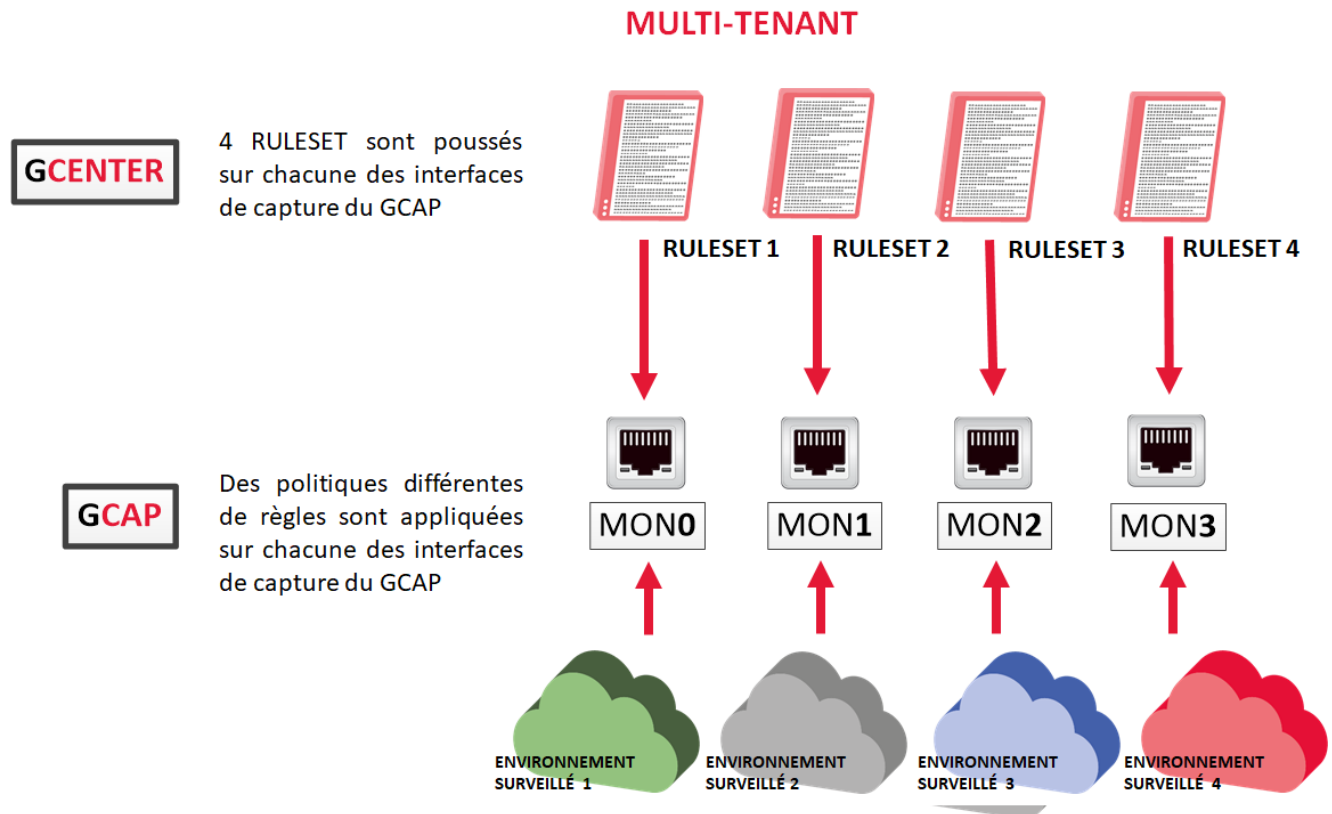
MULTI-TENANT

GCENTER

4 RULESET sont poussés sur chacune des interfaces de capture du GCAP

RULESET 1

RULESET 2

RULESET 3

RULESET 4

GCAP

Des politiques différentes de règles sont appliquées sur chacune des interfaces de capture du GCAP

MON0

MON1

MON2

MON3

ENVIRONNEMENT SURVEILLÉ 1

ENVIRONNEMENT SURVEILLÉ 2

ENVIRONNEMENT SURVEILLÉ 3

ENVIRONNEMENT SURVEILLÉ 4